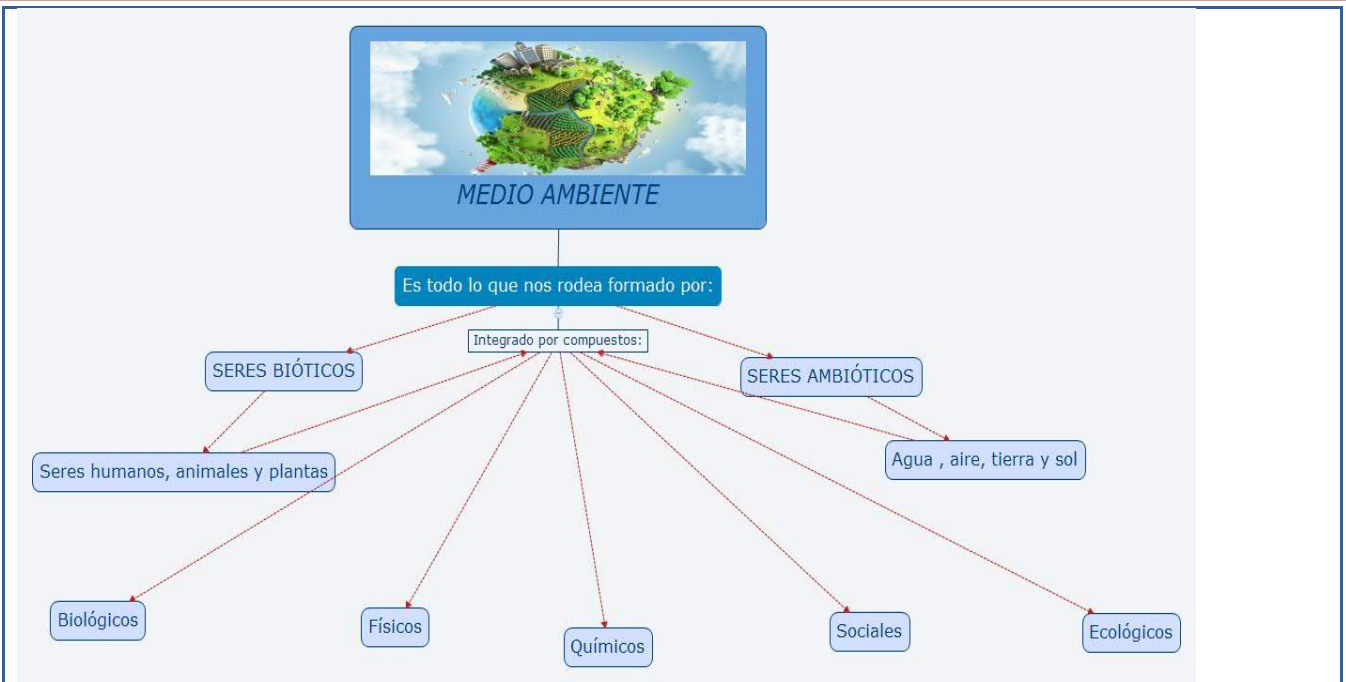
MEDIO AMBIENTE

Es todo lo que nos rodea formado por:

Integrado por compuestos:

SERES BIÓTICOS

SERES AMBIÓTICOS

Seres humanos, animales y plantas

Agua , aire, tierra y sol

Biológicos

Físicos

Químicos

Sociales

Ecológicos